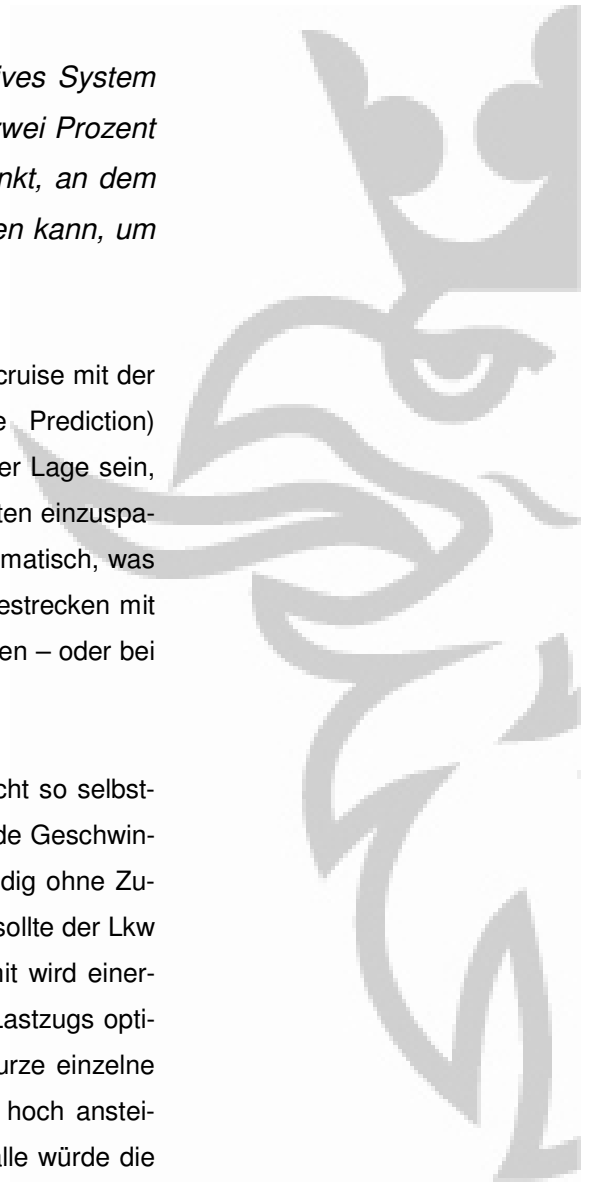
ives System
wei Prozent
nkt, an dem
en kann, um

cruise mit der
e Prediction)
er Lage sein,
ten einzuspa-
matisch, was
estrecken mit
en – oder bei

cht so selbst-
de Geschwin-
dig ohne Zu-
sollte der Lkw
nit wird einer-
Lastzugs opti-
urze einzelne
hoch anstei-
alle würde die